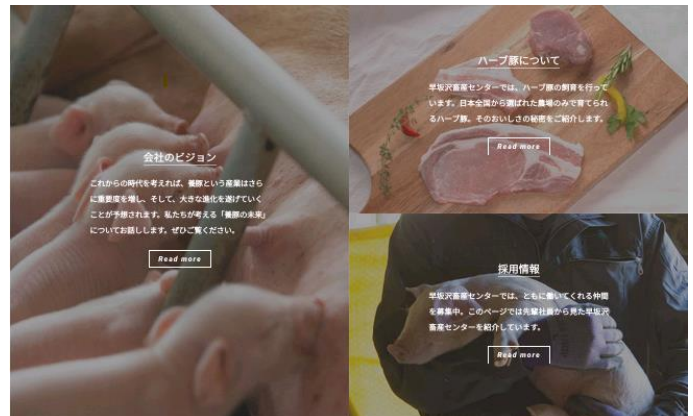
会社のビジョン

これからの時代を考えれば、養豚という産業はさらに重要度を増し、そして、大きな進化を遂げていくことが予想されます。私たちが考える「養豚の未来」についてお話しします。ぜひご覧ください。

Read more

ハーブ豚について

早坂沢畜産センターでは、ハーブ豚の飼育を行っています。日本全国から選ばれた農場のみで育てられるハーブ豚。そのおいしさの秘密をご紹介します。

Read more

採用情報

早坂沢畜産センターでは、ともに働いてくれる仲間を募集中。このページでは先輩社員から見た早坂沢畜産センターを紹介しています。

Read more